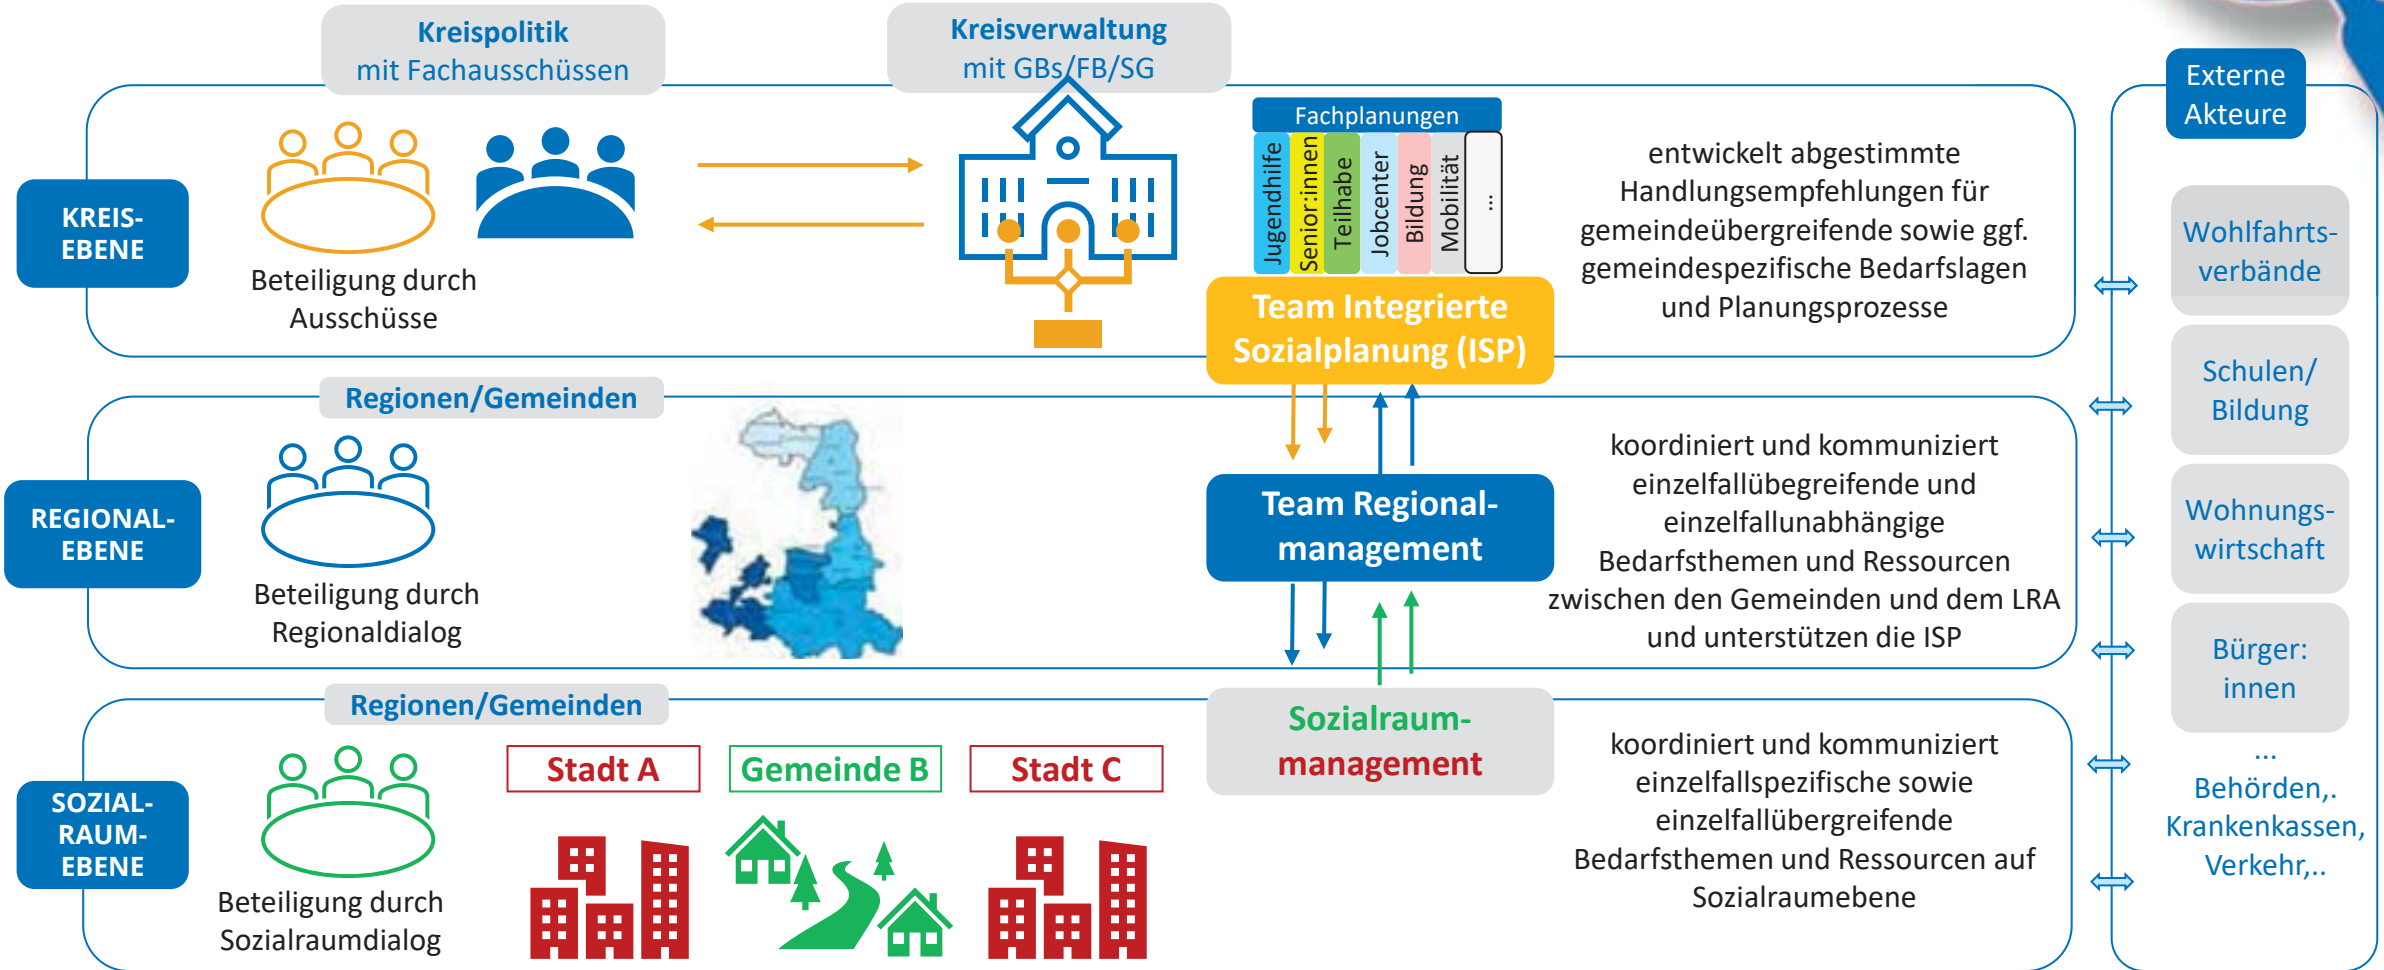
Kreispolitik
mit Fachausschüssen

Kreisverwaltung
mit GBs/FB/SG

Externe Akteure

KREIS-EBENE

Beteiligung durch Ausschüsse

Fachplanungen

Jugendhilfe
Senior:innen
Teilhabe
Jobcenter
Bildung
Mobilität
...

entwickelt abgestimmte Handlungsempfehlungen für gemeindeübergreifende sowie ggf. gemeindespezifische Bedarfslagen und Planungsprozesse

Team Integrierte Sozialplanung (ISP)

Wohlfahrts-verbände

Regionen/Gemeinden

REGIONAL-EBENE

Beteiligung durch Regionaldialog

Team Regional-management

koordiniert und kommuniziert einzelfallübegreifende und einzelfallunabhängige Bedarfsthemen und Ressourcen zwischen den Gemeinden und dem LRA und unterstützen die ISP

Schulen/ Bildung

Wohnungs-wirtschaft

Bürger: innen

Regionen/Gemeinden

SOZIAL-RAUM-EBENE

Beteiligung durch Sozialraumdialog

Stadt A

Gemeinde B

Stadt C

Sozialraum-management

koordiniert und kommuniziert einzelfallsspezifische sowie einzelfallübergreifende Bedarfsthemen und Ressourcen auf Sozialraumebene

...
Behörden,.
Krankenkassen,
Verkehr,..